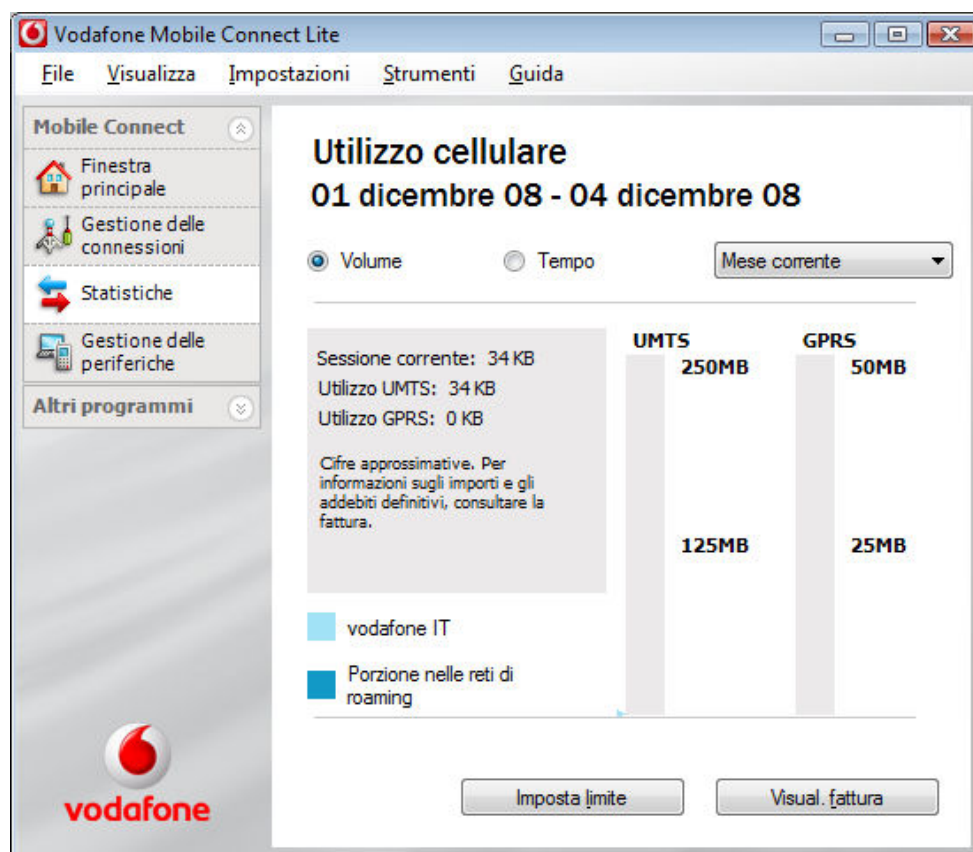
Vodafone Mobile Connect Lite

File Visualizza Impostazioni Strumenti Guida

Mobile Connect

Finestra principale

Gestione delle connessioni

Statistiche

Gestione delle periferiche

Altri programmi

vodafone

Utilizzo cellulare
01 dicembre 08 - 04 dicembre 08

Volume Tempo Mese corrente

Sessione corrente: 34 KB
Utilizzo UMTS: 34 KB
Utilizzo GPRS: 0 KB

Cifre approssimative. Per informazioni sugli importi e gli addebiti definitivi, consultare la fattura.

vodafone IT

Porzione nelle reti di roaming

UMTS
250MB
125MB

GPRS
50MB
25MB

Imposta limite

Visual. fattura